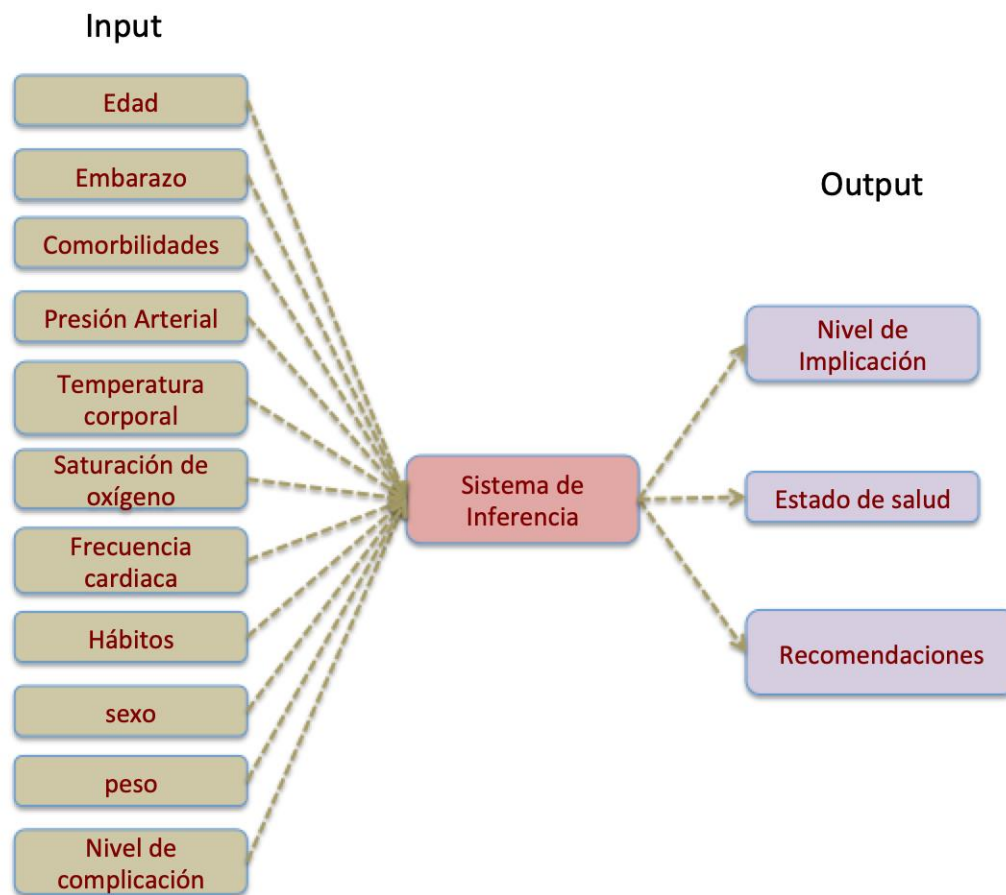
Input

Edad

Embarazo

Comorbilidades

Presión Arterial

Temperatura corporal

Saturación de oxígeno

Frecuencia cardiaca

Hábitos

sexo

peso

Nivel de complicación

Sistema de Inferencia

Output

Nivel de Implicación

Estado de salud

Recomendaciones